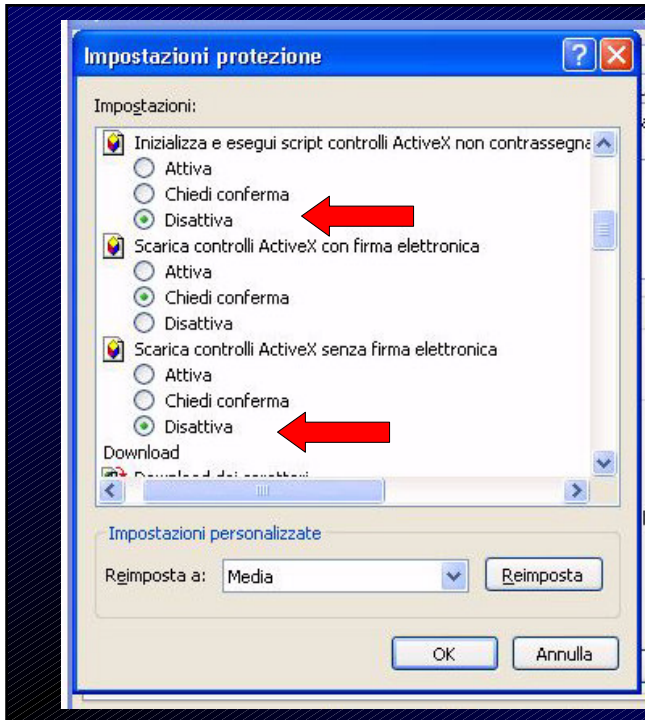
Impostazioni protezione

Impostazioni:

Inizializza e esegui script controlli ActiveX non contrassegna

Attiva

Chiedi conferma

Disattiva

Scarica controlli ActiveX con firma elettronica

Attiva

Chiedi conferma

Disattiva

Scarica controlli ActiveX senza firma elettronica

Attiva

Chiedi conferma

Disattiva

Download

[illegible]

Impostazioni personalizzate

Reimposta a: Media

Reimposta

OK

Annulla